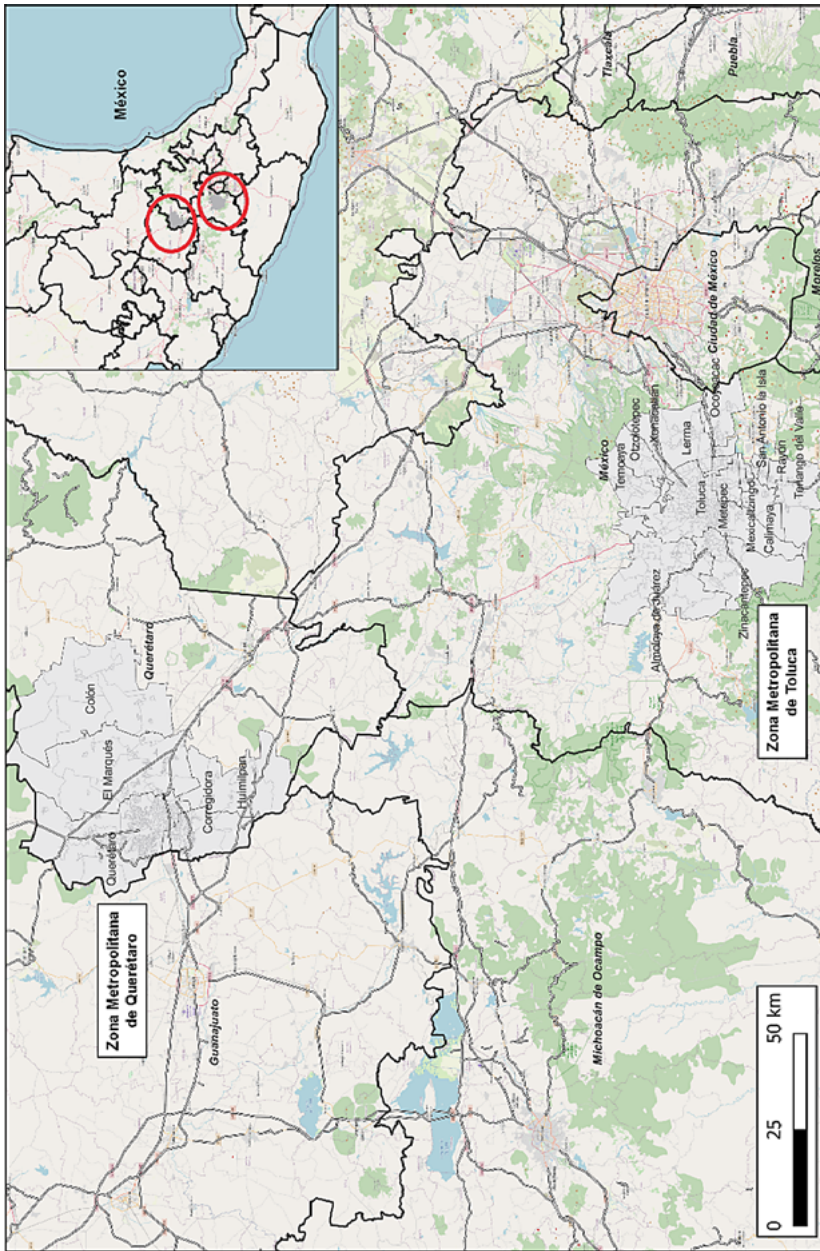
México

Tlaxcala
Puebla
Ciudad de México
Morelos
México
Temoaya
Otzolotepec
Xonacatlán
Lerma
Ocoyoacac
Toluca
Metepec
San Antonio la Isla
Mexicaltzingo
Calimaya
Rayón
Tenango del Valle
Almoloya de Juárez
Zinacantepec
Zona Metropolitana de Toluca
Querétaro
Colón
El Marqués
Corregidora
Huimilpan
Querétaro
Zona Metropolitana de Querétaro
Guanajuato
Michoacán de Ocampo
0 25 50 km